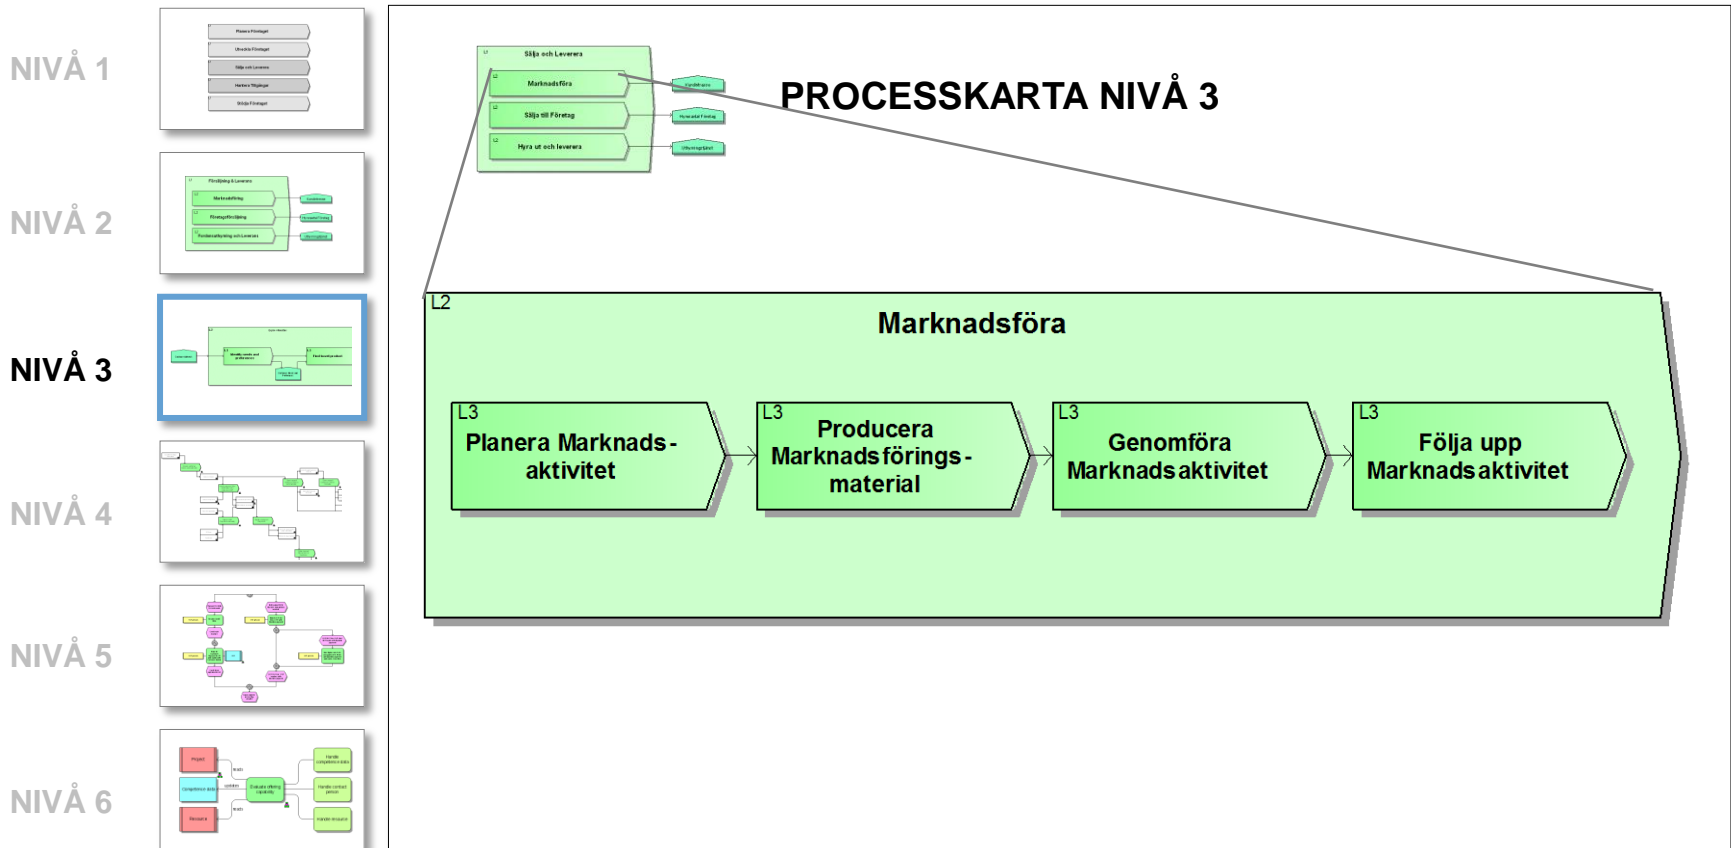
NIVÅ 1

Planera Företaget
Utveckla Företaget
Sälja och Leverera
Hantera Tillgångar
Stödja Företaget

NIVÅ 2

Försäljning & Leverans
Marknadsföring
Företagsförsäljning
Fordonsuthyrning och Leverans

NIVÅ 3

NIVÅ 4

NIVÅ 5

NIVÅ 6

Project
Competence data
Resource
Evaluate offering capability
Handle competence data
Handle contact person
Handle resource

L1 Sälja och Leverera
L2 Marknadsföra
L2 Sälja till Företag
L2 Hyra ut och leverera

PROCESSKARTA NIVÅ 3

L2
Marknadsföra

L3
Planera Marknads-aktivitet

L3
Producera Marknadsförings-material

L3
Genomföra Marknadsaktivitet

L3
Följa upp Marknadsaktivitet